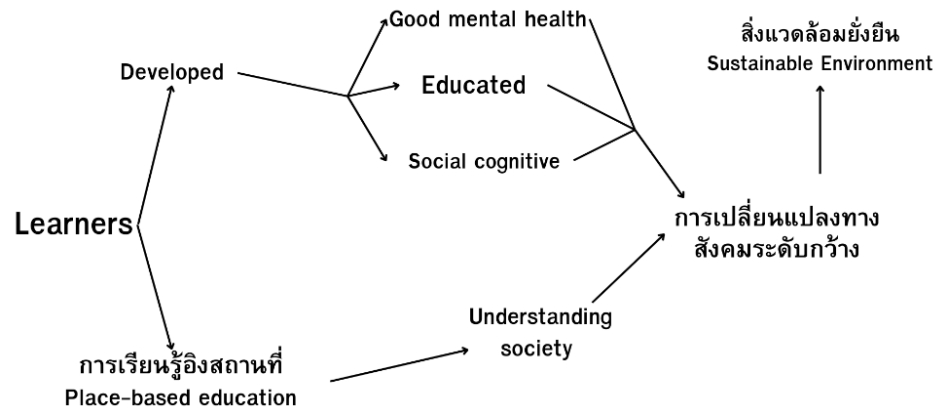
Good mental health

สิ่งแวดล้อมยั่งยืน
Sustainable Environment

Developed

Educated

Social cognitive

Learners

การเปลี่ยนแปลงทาง
สังคมระดับกว้าง

Understanding
society

การเรียนรู้อิงสถานที่
Place-based education